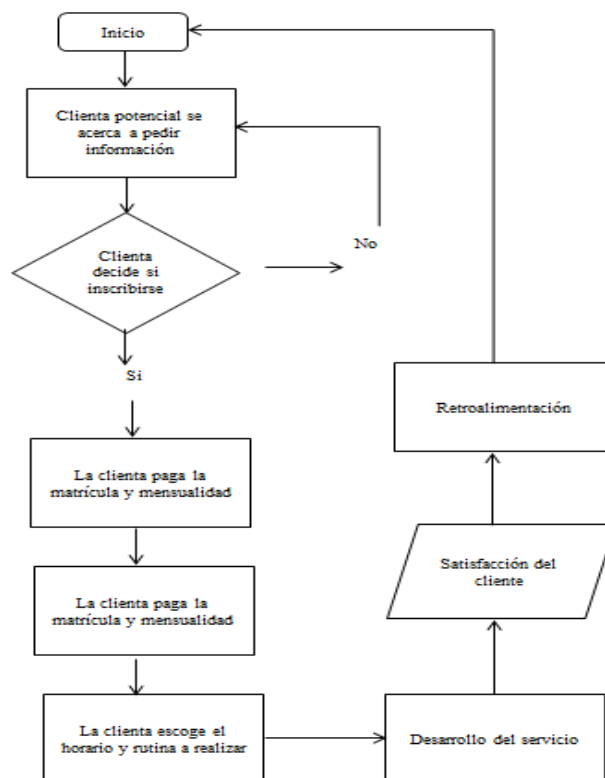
Inicio

Clienta potencial se acerca a pedir información

Clienta decide si inscribirse

No

Si

La clienta paga la matrícula y mensualidad

La clienta paga la matrícula y mensualidad

La clienta escoge el horario y rutina a realizar

Desarrollo del servicio

Satisfacción del cliente

Retroalimentación